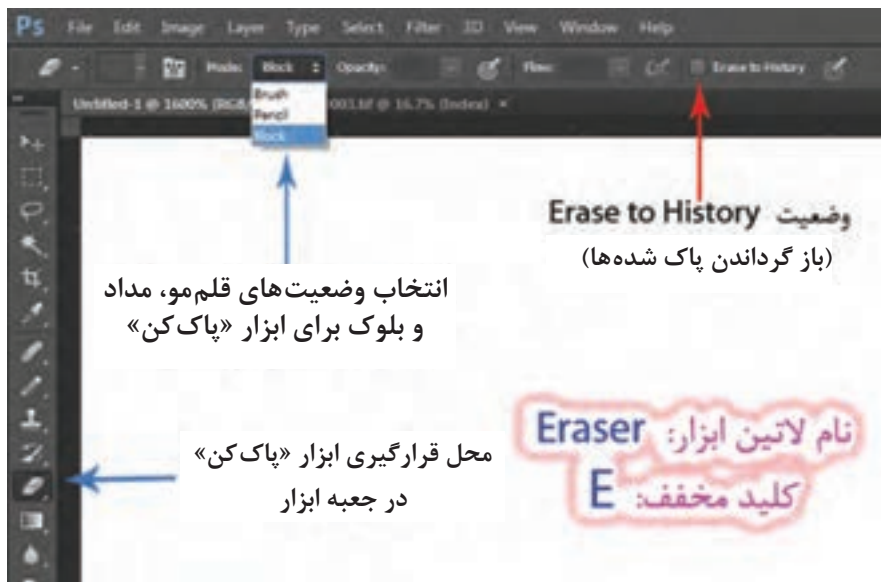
Ps File Edit Image Layer Type Select Filter 3D View Window Help

Mode: Block Opacity: Flow: Erase to History

Brush
Pencil
Block

Untitled-1 @ 1600% (RGB/8) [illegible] @ 16.7% (Index) ×

وضعیت Erase to History
(باز گرداندن پاک شده‌ها)

انتخاب وضعیت‌های قلم‌مو، مداد و بلوک برای ابزار «پاک‌کن»

نام لاتین ابزار: Eraser
کلید مخفف: E

محل قرارگیری ابزار «پاک‌کن» در جعبه ابزار